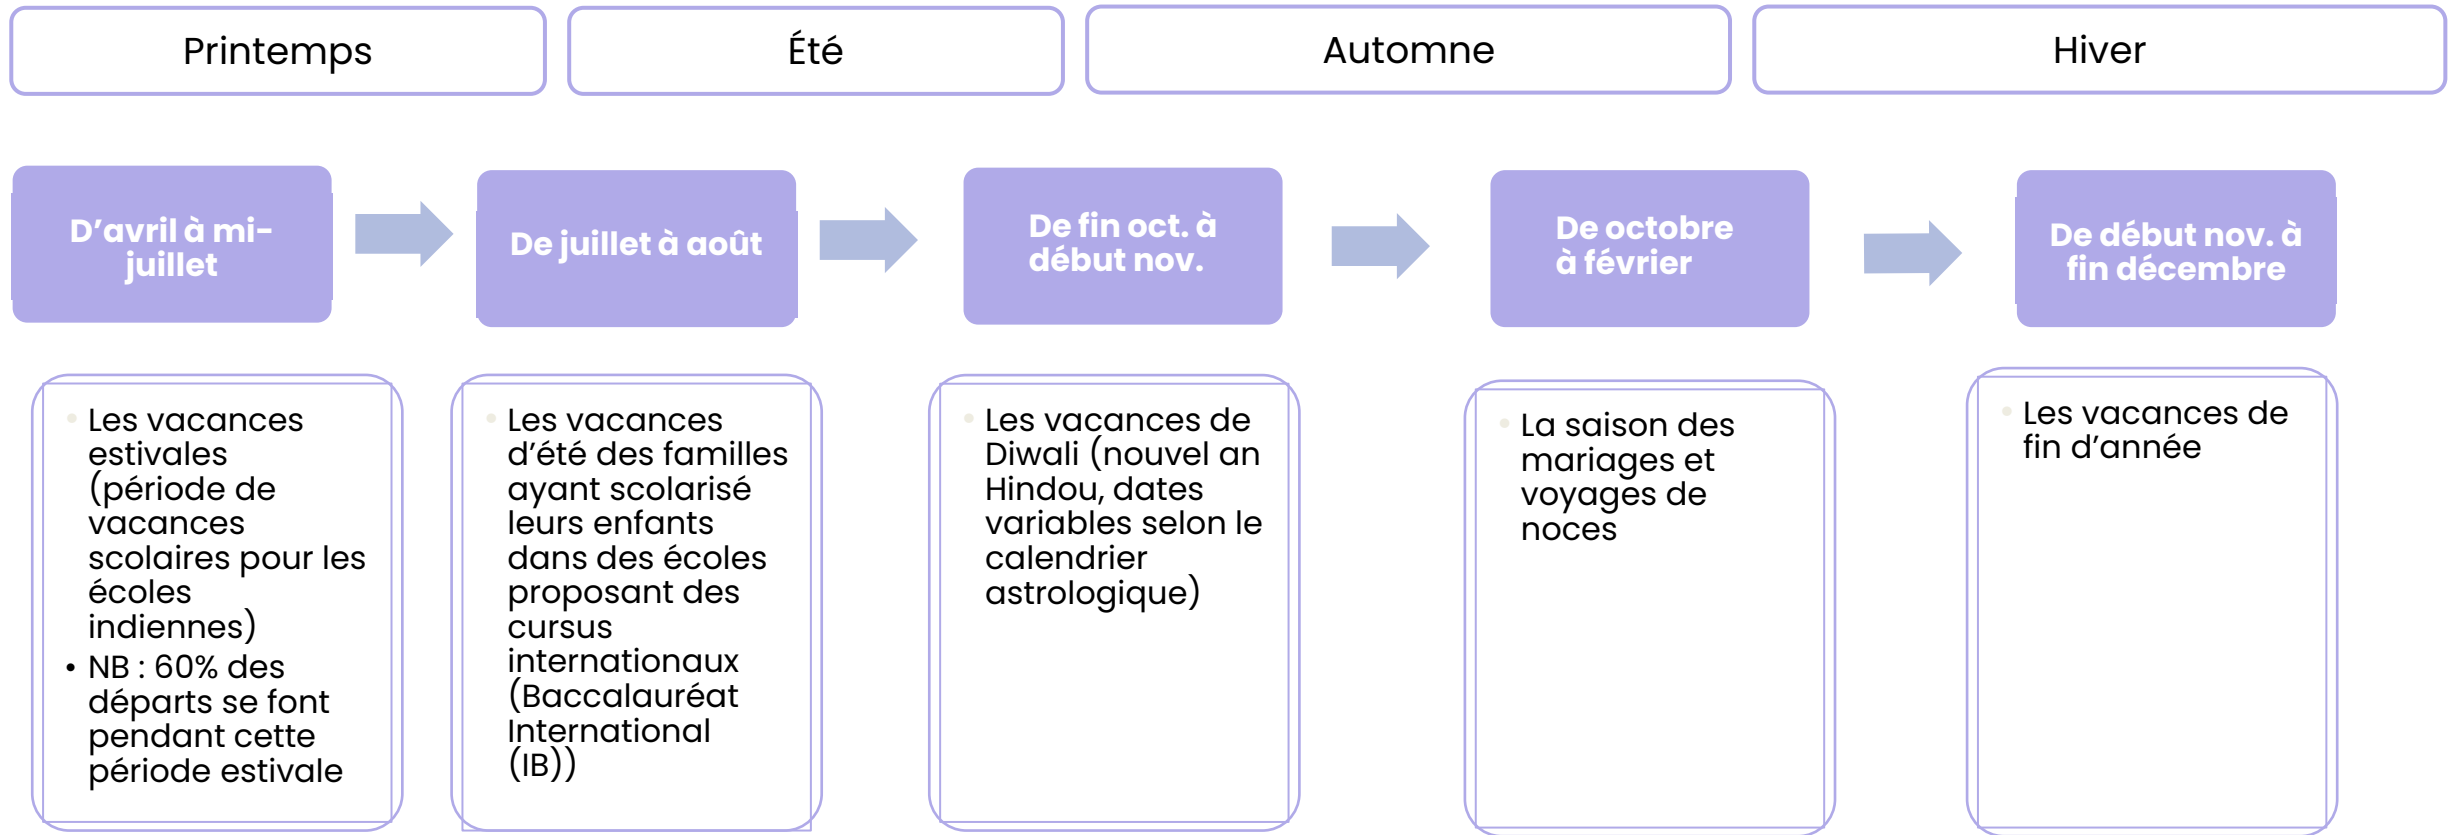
Printemps

Été

Automne

Hiver

D’avril à mi-juillet

De juillet à août

De fin oct. à début nov.

De octobre à février

De début nov. à fin décembre

- Les vacances estivales (période de vacances scolaires pour les écoles indiennes)
- NB : 60% des départs se font pendant cette période estivale

- Les vacances d’été des familles ayant scolarisé leurs enfants dans des écoles proposant des cursus internationaux (Baccalauréat International (IB))

- Les vacances de Diwali (nouvel an Hindou, dates variables selon le calendrier astrologique)

- La saison des mariages et voyages de noces

- Les vacances de fin d’année